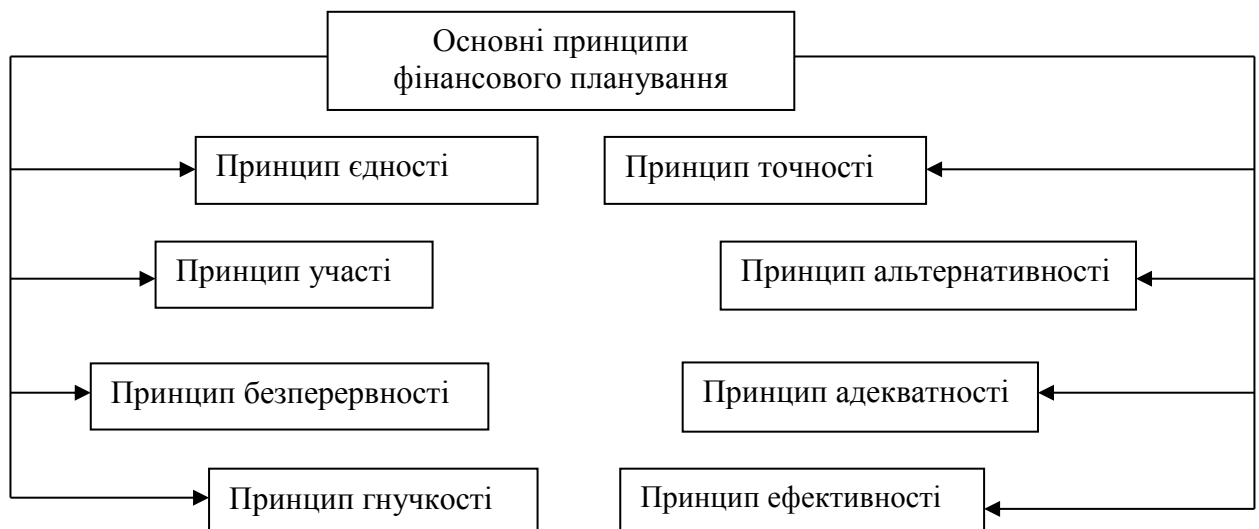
Основні принципи фінансового планування

Принцип єдності

Принцип участі

Принцип безперервності

Принцип гнучкості

Принцип точності

Принцип альтернативності

Принцип адекватності

Принцип ефективності